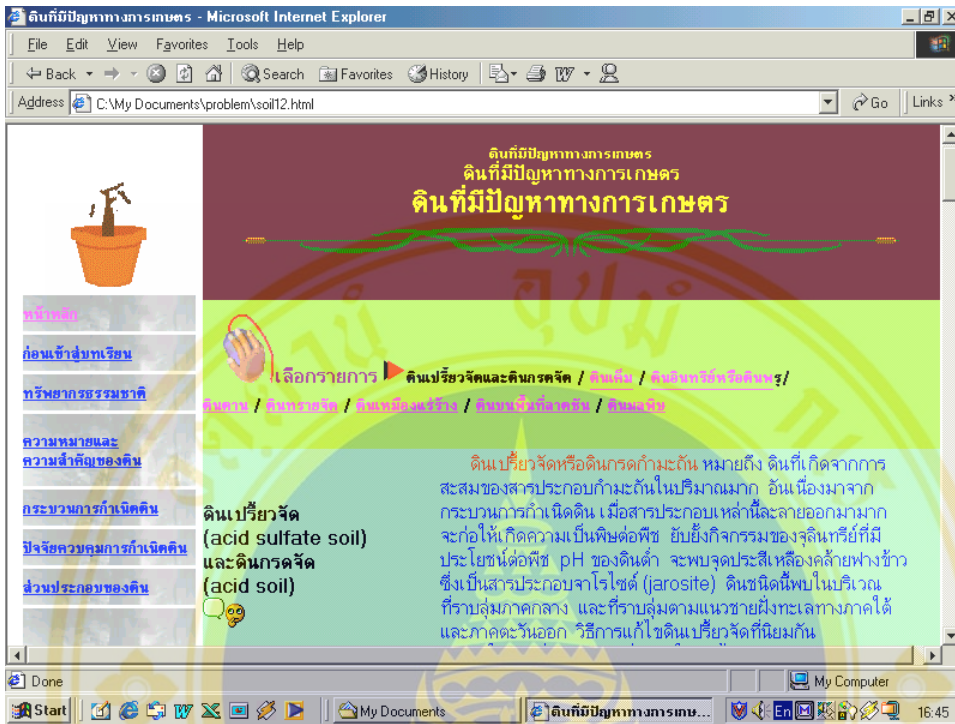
ดินที่มีปัญหาทางการเกษตร - Microsoft Internet Explorer

File Edit View Favorites Tools Help

Back Search Favorites History

Address C:\My Documents\problem\soil12.html Go Links

ดินที่มีปัญหาทางการเกษตร
ดินที่มีปัญหาทางการเกษตร
ดินที่มีปัญหาทางการเกษตร

หน้าหลัก
ก่อนเข้าสู่บทเรียน
ทรัพยากรธรรมชาติ
ความหมายและความสำคัญของดิน
กระบวนการกำเนิดดิน
ปัจจัยควบคุมการกำเนิดดิน
ส่วนประกอบของดิน

เลือกรายการ ดินเปรี้ยวจัดและดินกรดจัด / ดินเค็ม / ดินอินทรีย์หรือดินพรุ/ ดินดาน / ดินทรายจัด / ดินเหมืองแร่ร้าง / ดินบนพื้นที่ลาดชัน / ดินมลพิษ

ดินเปรี้ยวจัด (acid sulfate soil) และดินกรดจัด (acid soil)

ดินเปรี้ยวจัดหรือดินกรดกำมะถัน หมายถึง ดินที่เกิดจากการสะสมของสารประกอบกำมะถันในปริมาณมาก อันเนื่องมาจากกระบวนการกำเนิดดิน เมื่อสารประกอบเหล่านี้ละลายออกมามากจะก่อให้เกิดความเป็นพิษต่อพืช ยับยั้งกิจกรรมของจุลินทรีย์ที่มีประโยชน์ต่อพืช pH ของดินต่ำ จะพบจุดประสีเหลืองคล้ายฟางข้าว ซึ่งเป็นสารประกอบจาโรไซต์ (jarosite) ดินชนิดนี้พบในบริเวณที่ราบลุ่มภาคกลาง และที่ราบลุ่มตามแนวชายฝั่งทะเลทางภาคใต้ และภาคตะวันออก วิธีการแก้ไขดินเปรี้ยวจัดที่นิยมกัน

Done My Computer

Start My Documents ดินที่มีปัญหาทางการเษ... 16:45